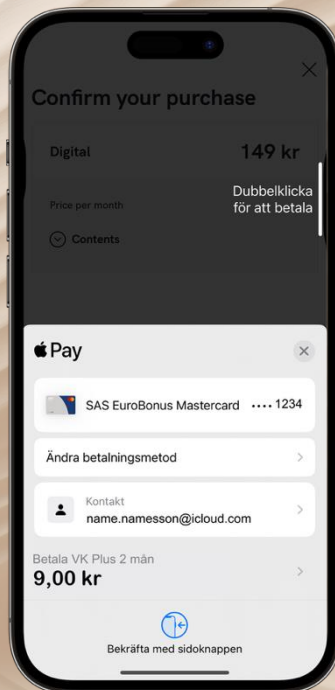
Confirm your purchase

Digital

149 kr

Price per month

Dubbelklicka för att betala

Contents

Pay

SAS EuroBonus Mastercard •••• 1234

Ändra betalningsmetod

Kontakt
name.namesson@icloud.com

Betala VK Plus 2 mån
9,00 kr

Bekräfta med sidoknappen